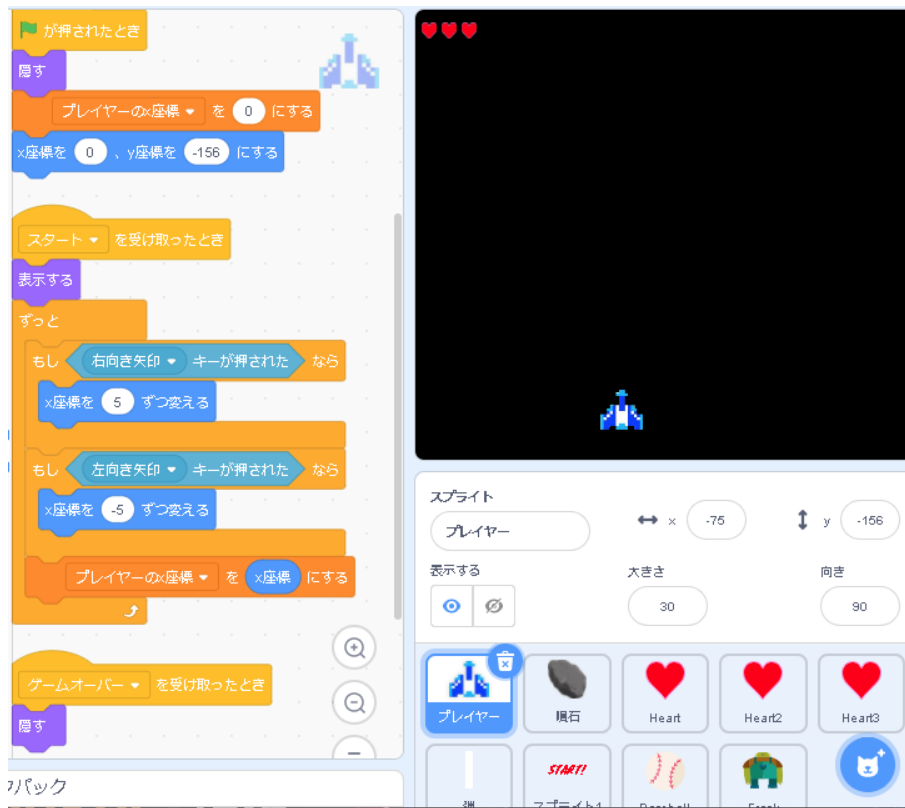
が押されたとき
隠す
プレイヤーのx座標 を 0 にする
x座標を 0 、y座標を -156 にする

スタート を受け取ったとき
表示する
ずっと
もし 右向き矢印 キーが押された なら
x座標を 5 ずつ変える
もし 左向き矢印 キーが押された なら
x座標を -5 ずつ変える
プレイヤーのx座標 を x座標 にする

ゲームオーバー を受け取ったとき
隠す

バック

スプライト
プレイヤー
x -75
y -156
表示する
大きさ
30
向き
90

プレイヤー
隕石
Heart
Heart2
Heart3
弾
START!
スプライト1
Baseball
Frank